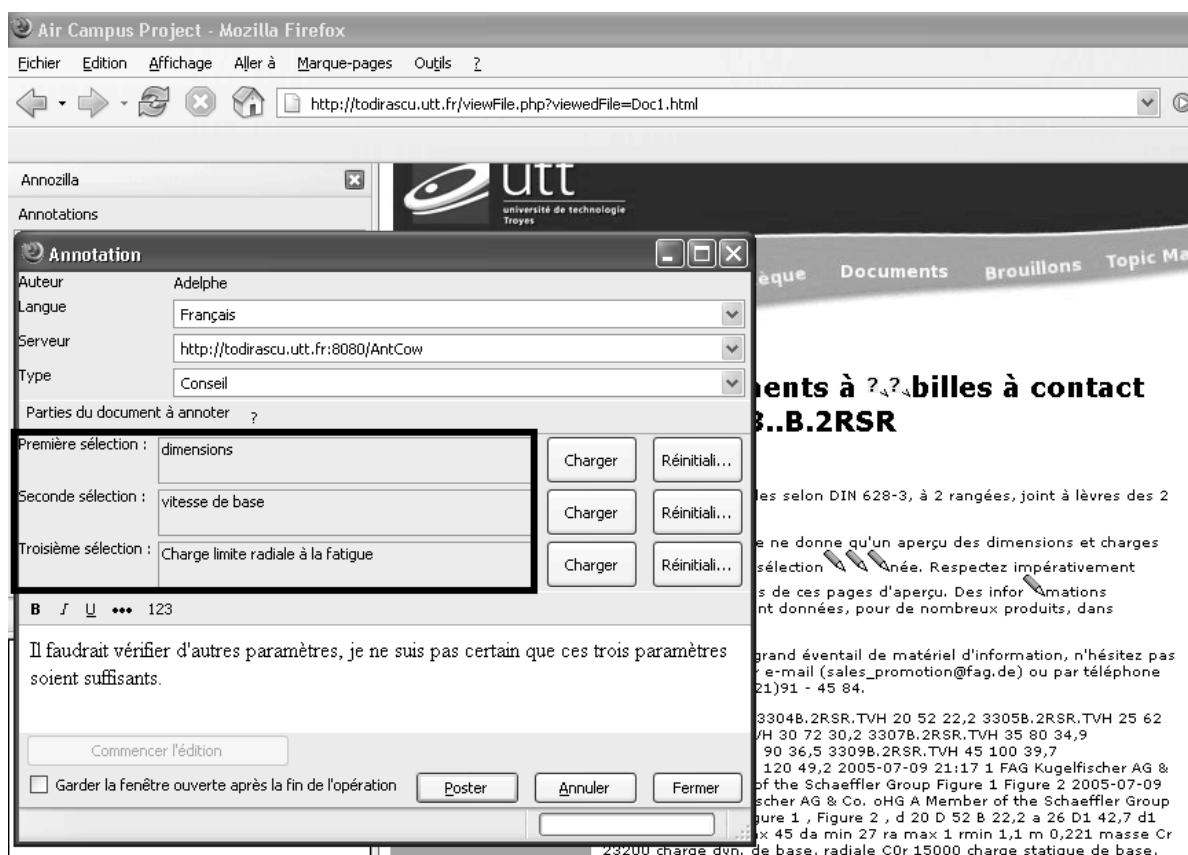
Air Campus Project - Mozilla Firefox

Fichier Edition Affichage Aller à Marque-pages Outils ?

http://todirascu.utt.fr/viewFile.php?viewedFile=Doc1.html

Annozilla

Annotations

utt
université de technologie
Troyes

Annotation

Auteur Adelphe

Langue Français

Serveur http://todirascu.utt.fr:8080/AntCow

Type Conseil

Parties du document à annoter ?

Première sélection : dimensions Charger Réinitiali...

Seconde sélection : vitesse de base Charger Réinitiali...

Troisième sélection : Charge limite radiale à la fatigue Charger Réinitiali...

B I U ••• 123

Il faudrait vérifier d'autres paramètres, je ne suis pas certain que ces trois paramètres soient suffisants.

Commencer l'édition

Garder la fenêtre ouverte après la fin de l'opération

Poster Annuler Fermer

èque Documents Brouillons Topic Ma

ents à ?.?.billes à contact
..B.2RSR

les selon DIN 628-3, à 2 rangées, joint à lèvres des 2

e ne donne qu'un aperçu des dimensions et charges
sélection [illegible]née. Respectez impérativement
s de ces pages d'aperçu. Des infor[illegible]mations
nt données, pour de nombreux produits, dans

grand éventail de matériel d'information, n'hésitez pas
e-mail (sales_promotion@fag.de) ou par téléphone
21)91 - 45 84.

3304B.2RSR.TVH 20 52 22,2 3305B.2RSR.TVH 25 62
H 30 72 30,2 3307B.2RSR.TVH 35 80 34,9
90 36,5 3309B.2RSR.TVH 45 100 39,7
120 49,2 2005-07-09 21:17 1 FAG Kugelfischer AG &
f the Schaeffler Group Figure 1 Figure 2 2005-07-09
scher AG & Co. oHG A Member of the Schaeffler Group
gure 1 , Figure 2 , d 20 D 52 B 22,2 a 26 D1 42,7 d1
x 45 da min 27 ra max 1 rmin 1,1 m 0,221 masse Cr
23200 charge dyn. de base, radiale C0r 15000 charge statique de base,